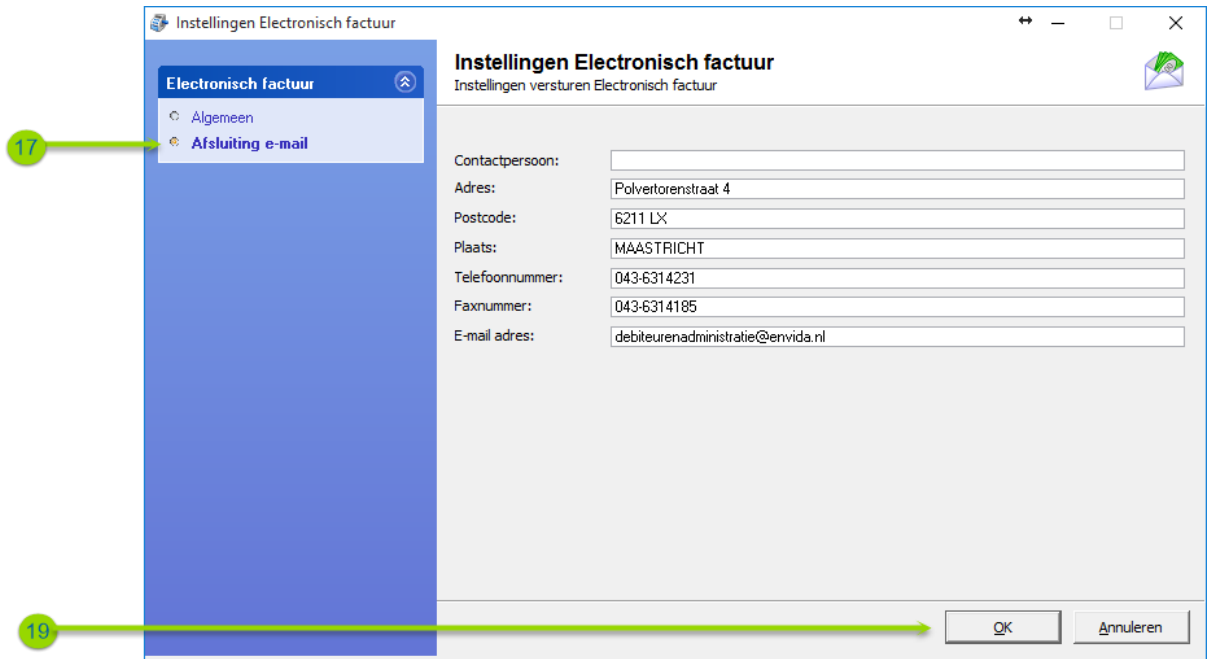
Instellingen Electronisch factuur

Electronisch factuur

Algemeen

Afsluiting e-mail

17

Instellingen Electronisch factuur
Instellingen versturen Electronisch factuur

Contactpersoon:

Adres: Polvertorenstraat 4

Postcode: 6211 LX

Plaats: MAASTRICHT

Telefoonnummer: 043-6314231

Faxnummer: 043-6314185

E-mail adres: debiteurenadministratie@envida.nl

19

OK

Annuleren